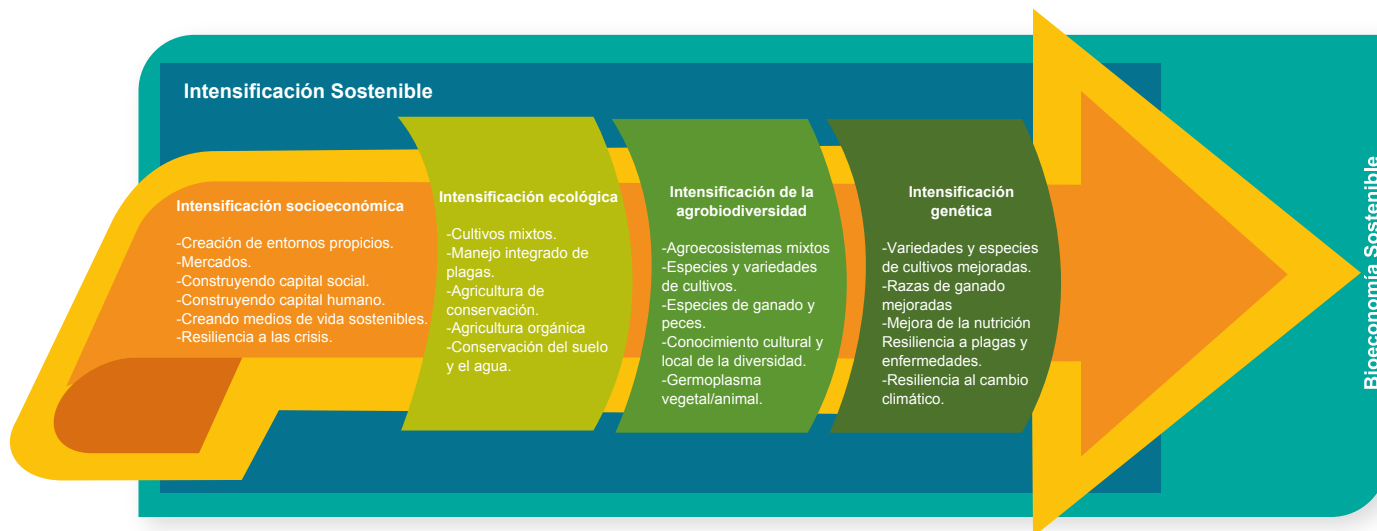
Intensificación Sostenible

Intensificación socioeconómica

-Creación de entornos propicios.
-Mercados.
-Construyendo capital social.
-Construyendo capital humano.
-Creando medios de vida sostenibles.
-Resiliencia a las crisis.

Intensificación ecológica

-Cultivos mixtos.
-Manejo integrado de plagas.
-Agricultura de conservación.
-Agricultura orgánica
-Conservación del suelo y el agua.

Intensificación de la agrobiodiversidad

-Agroecosistemas mixtos
-Especies y variedades de cultivos.
-Especies de ganado y peces.
-Conocimiento cultural y local de la diversidad.
-Germoplasma vegetal/animal.

Intensificación genética

-Variedades y especies de cultivos mejoradas.
-Razas de ganado mejoradas
-Mejora de la nutrición Resiliencia a plagas y enfermedades.
-Resiliencia al cambio climático.

Bioeconomía Sostenible